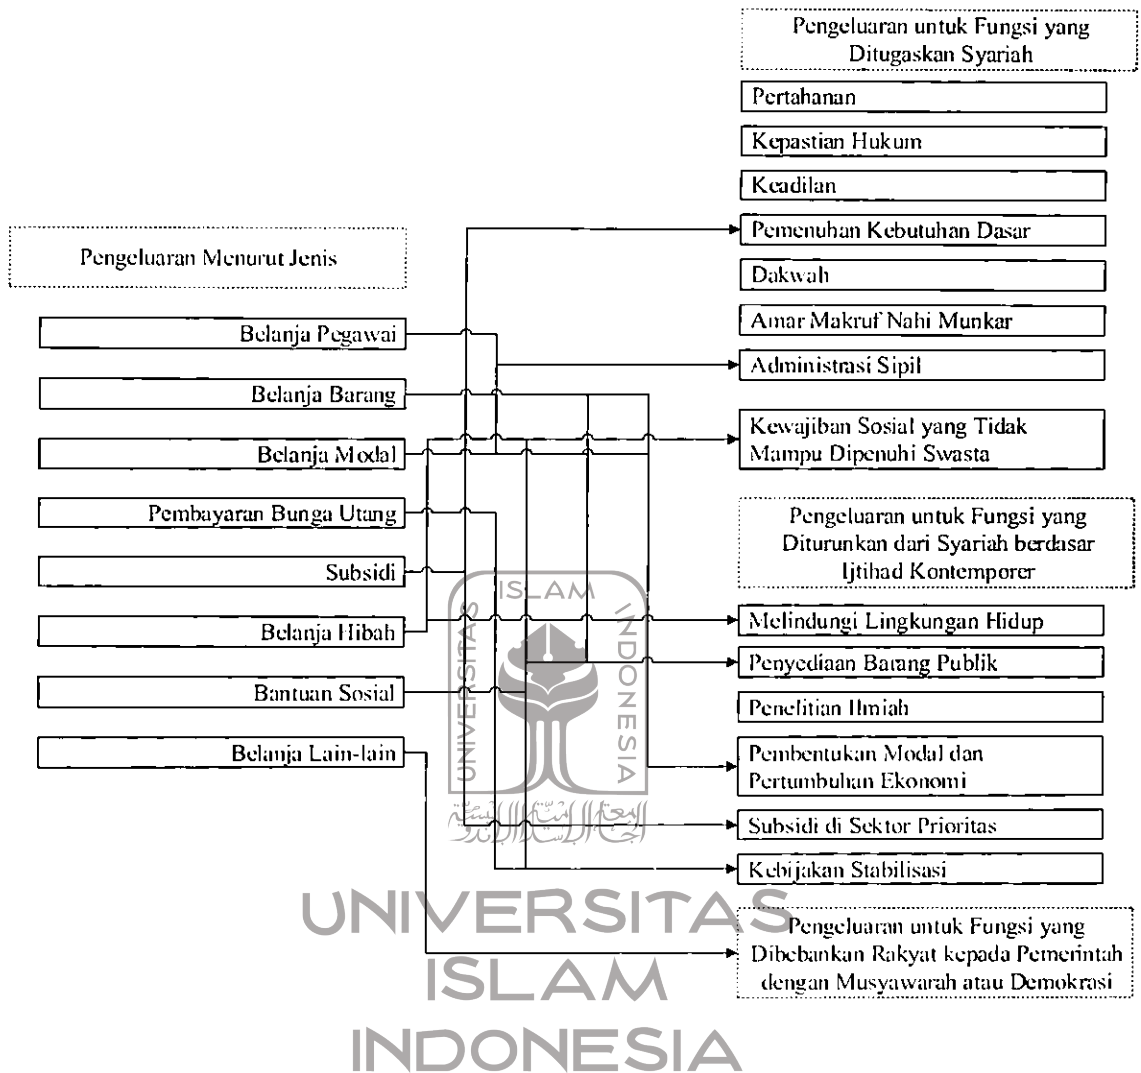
Pengeluaran untuk Fungsi yang Ditugaskan Syariah

Pertahanan

Kepastian Hukum

Keadilan

Pemenuhan Kebutuhan Dasar

Dakwah

Amar Makruf Nahi Munkar

Administrasi Sipil

Kewajiban Sosial yang Tidak Mampu Dipenuhi Swasta

Pengeluaran Menurut Jenis

Belanja Pegawai

Belanja Barang

Belanja Modal

Pembayaran Bunga Utang

Subsidi

Belanja Hibah

Bantuan Sosial

Belanja Lain-lain

Pengeluaran untuk Fungsi yang Diturunkan dari Syariah berdasar Ijtihad Kontemporer

Melindungi Lingkungan Hidup

Penyediaan Barang Publik

Penelitian Ilmiah

Pembentukan Modal dan Pertumbuhan Ekonomi

Subsidi di Sektor Prioritas

Kebijakan Stabilisasi

Pengeluaran untuk Fungsi yang Dibebankan Rakyat kepada Pemerintah dengan Musyawarah atau Demokrasi

ISLAM
UNIVERSITAS
INDONESIA
الجامعة الإسلامية الإندونيسية

UNIVERSITAS
ISLAM
INDONESIA